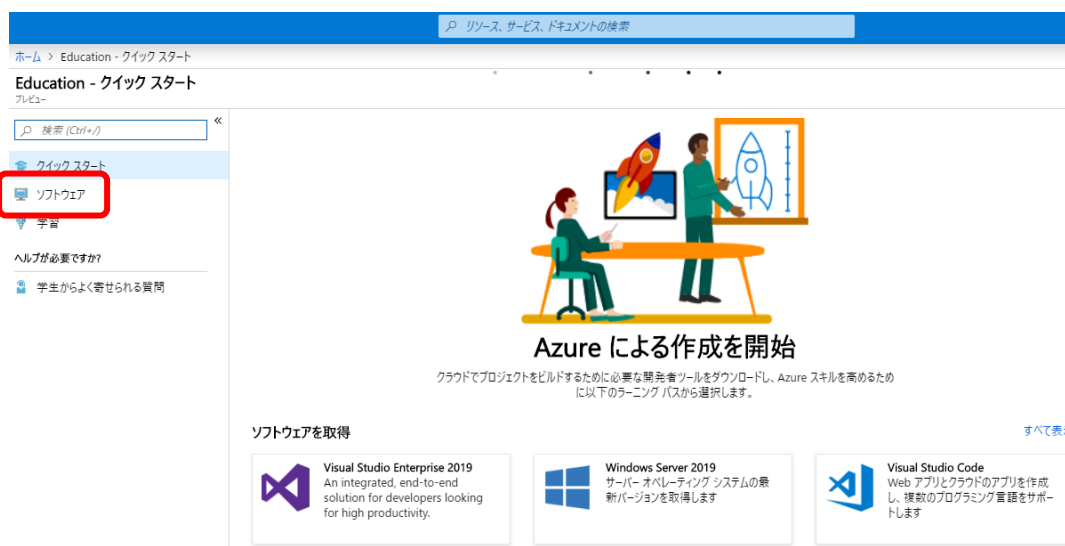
リソース、サービス、ドキュメントの検索

ホーム > Education - クイック スタート

Education - クイック スタート
プレビュー

検索 (Ctrl+/)

«

クイック スタート

ソフトウェア

学習

ヘルプが必要ですか?

学生からよく寄せられる質問

Azure による作成を開始

クラウドでプロジェクトをビルドするために必要な開発者ツールをダウンロードし、Azure スキルを高めるために以下のラーニング パスから選択します。

ソフトウェアを取得

すべて表

Visual Studio Enterprise 2019
An integrated, end-to-end solution for developers looking for high productivity.

Windows Server 2019
サーバー オペレーティング システムの最新バージョンを取得します

Visual Studio Code
Web アプリとクラウドのアプリを作成し、複数のプログラミング言語をサポートします